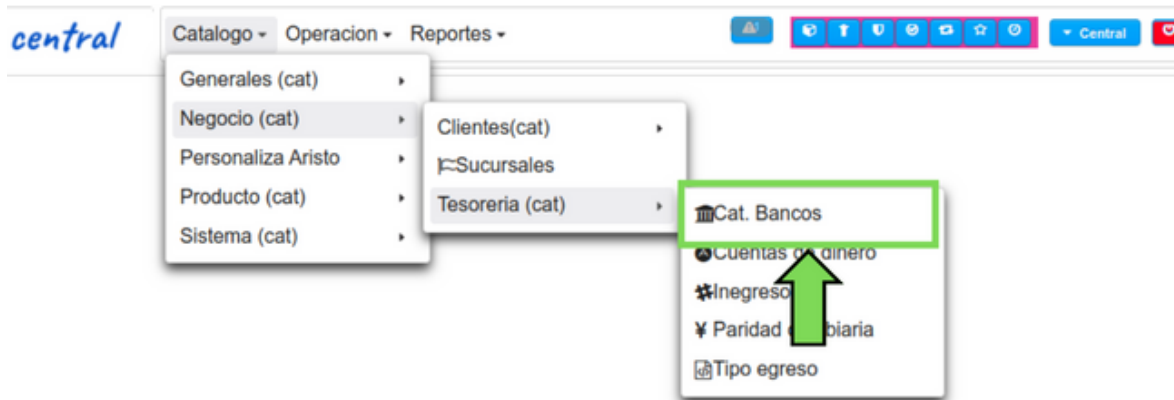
central

Catalogo ▾ Operacion ▾ Reportes ▾

▾ Central

Generales (cat)
Negocio (cat)
Personaliza Aristo
Producto (cat)
Sistema (cat)

Clientes(cat)
Sucursales
Tesoreria (cat)

Cat. Bancos
Cuentas d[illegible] dinero
Ingreso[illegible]
¥ Paridad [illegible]biaria
Tipo egreso